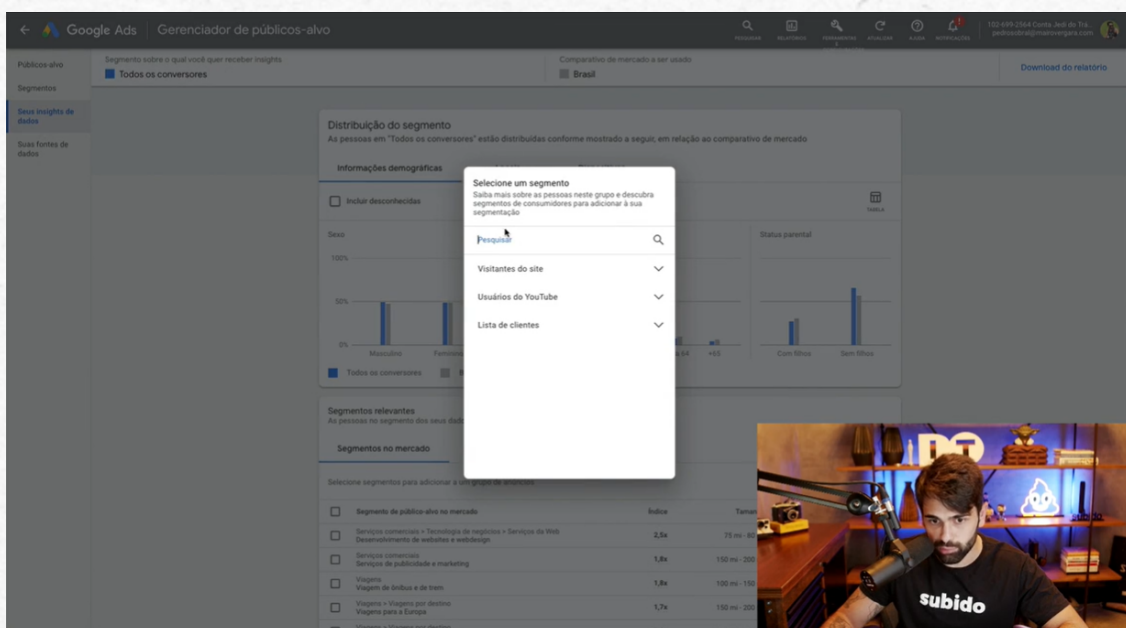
Google Ads | Gerenciador de públicos-alvo

PESQUISAR RELATÓRIOS FERRAMENTAS ATUALIZAR AJUDA NOTIFICAÇÕES

102-699-2564 Conta Jedi do Trá... pedrosobral@mairovergara.com

Públicos-alvo
Segmentos
Seus insights de dados
Suas fontes de dados

Segmento sobre o qual você quer receber insights
Todos os conversores

Comparativo de mercado a ser usado
Brasil

Download do relatório

Distribuição do segmento
As pessoas em "Todos os conversores" estão distribuídas conforme mostrado a seguir, em relação ao comparativo de mercado

Informações demográficas

Incluir desconhecidas

TABELA

Sexo
100%
50%
0%
Masculino
Feminino

Status parental
Com filhos
Sem filhos

+65

Todos os conversores

Segmentos relevantes
As pessoas no segmento dos seus dad

Segmentos no mercado

Selecione segmentos para adicionar a um grupo de anúncios

| | Segmento de público-alvo no mercado | Índice | Taman |
|---|---|---|---|
| | Serviços comerciais > Tecnologia de negócios > Serviços da Web Desenvolvimento de websites e webdesign | 2,5x | 75 mi - 80 |
| | Serviços comerciais Serviços de publicidade e marketing | 1,8x | 150 mi - 200 |
| | Viagens Viagem de ônibus e de trem | 1,8x | 100 mi - 150 |
| | Viagens > Viagens por destino Viagens para a Europa | 1,7x | 150 mi - 200 |

Selecione um segmento
Saiba mais sobre as pessoas neste grupo e descubra segmentos de consumidores para adicionar à sua segmentação

Pesquisar

Visitantes do site
Usuários do YouTube
Lista de clientes

subido